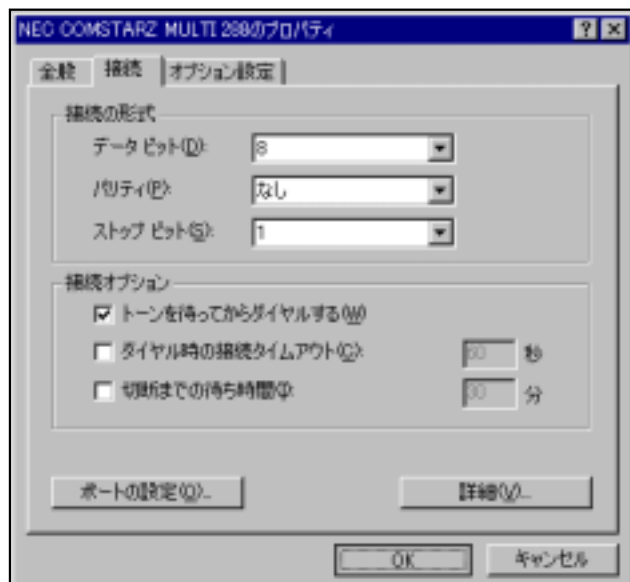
NEC COMSTARZ MULTI 288のプロパティ

? ×

全般 接続 オプション設定

接続の形式

データ ビット(D): 8

パリティ(P): なし

ストップ ビット(S): 1

接続オプション

☑ トーンを待ってからダイヤルする(W)

☐ ダイヤル時の接続タイムアウト(C): 60 秒

☐ 切断までの待ち時間(I): 30 分

ポートの設定(O)...

詳細(V)...

OK

キャンセル